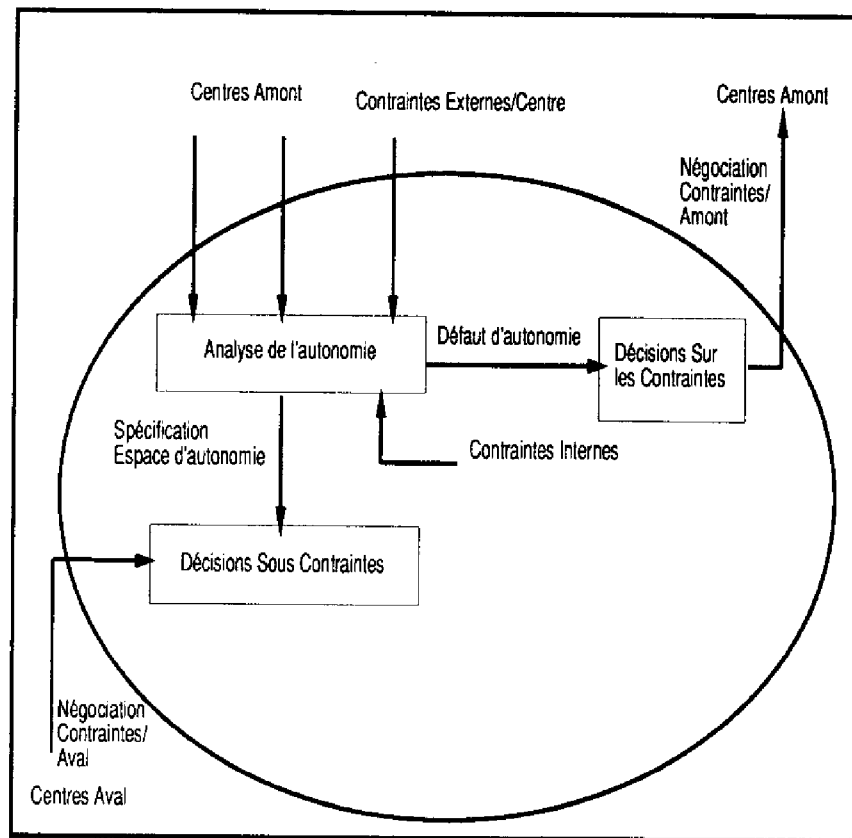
Centres Amont

Contraintes Externes/Centre

Centres Amont

Négociation Contraintes/ Amont

Analyse de l'autonomie

Défaut d'autonomie

Décisions Sur les Contraintes

Spécification Espace d'autonomie

Contraintes Internes

Décisions Sous Contraintes

Négociation Contraintes/ Aval

Centres Aval